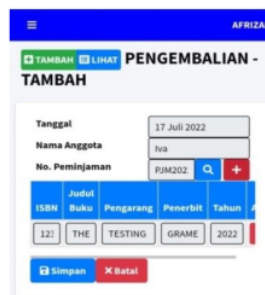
≡ AFRIZA

TAMBAH LIHAT PENGEMBALIAN - TAMBAH

Tanggal 17 Juli 2022
Nama Anggota Iva
No. Peminjaman PJM202

| ISBN | Judul Buku | Pengarang | Penerbit | Tahun | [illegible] |
|---|---|---|---|---|---|
| 12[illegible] | THE | TESTING | GRAME | 2022 | |

Simpan ✕ Batal